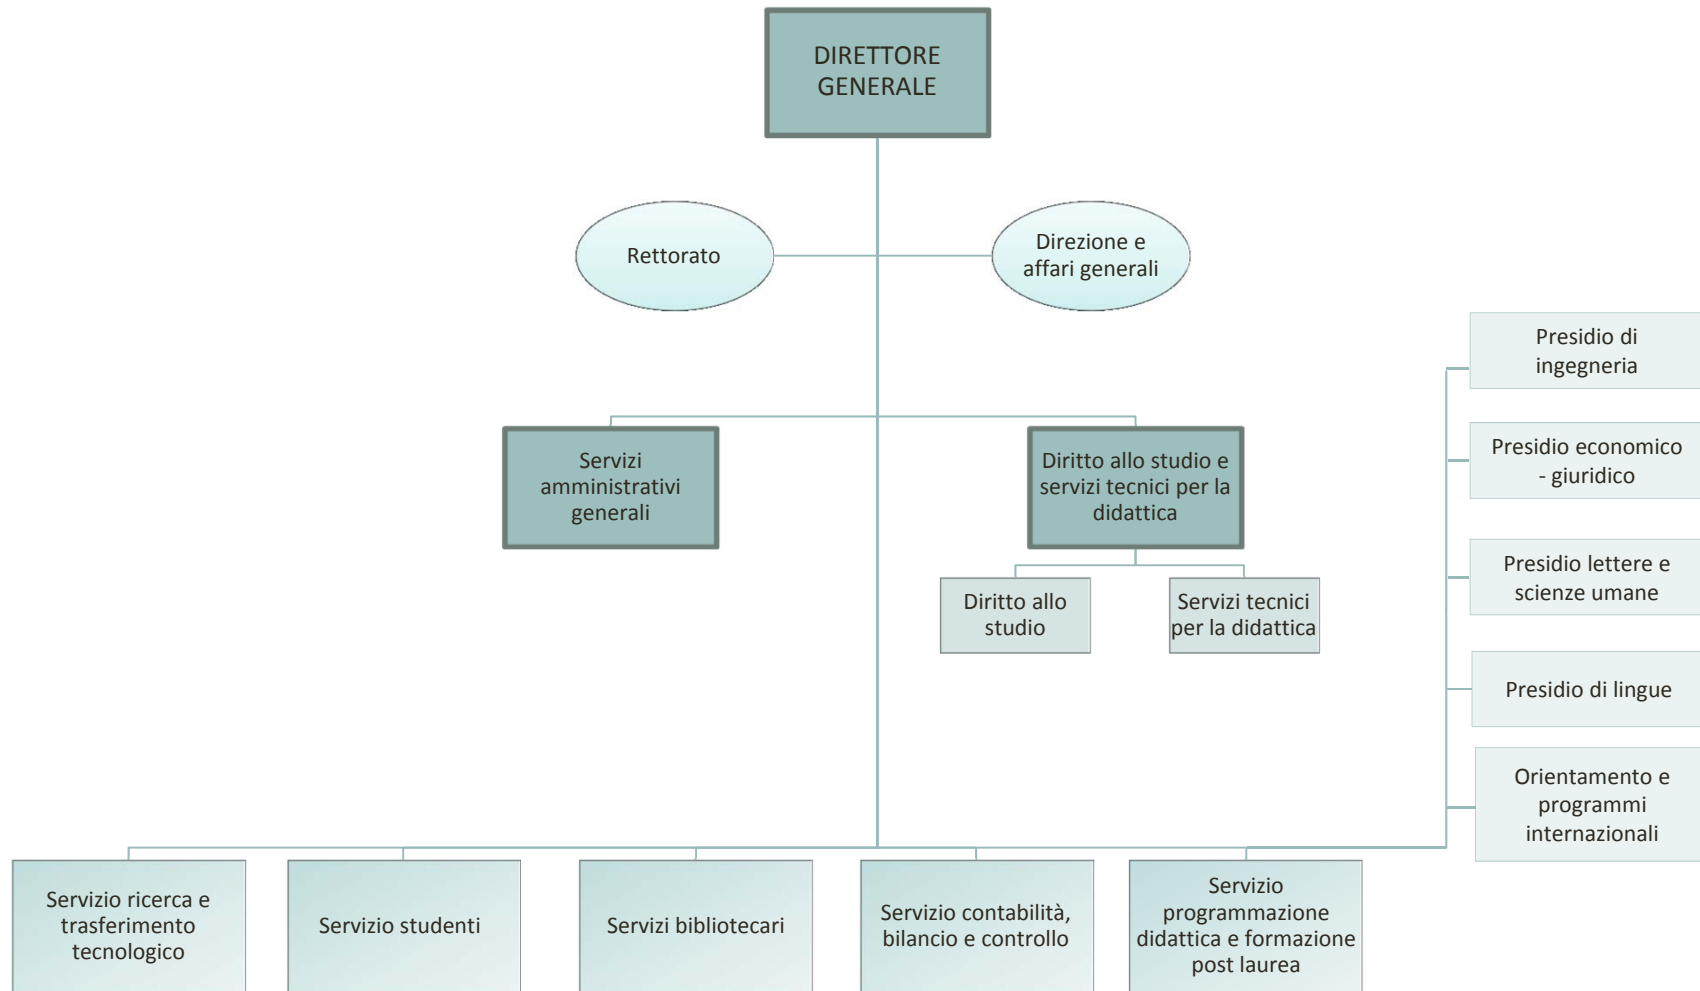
DIRETTORE GENERALE

Rettorato

Direzione e affari generali

Servizi amministrativi generali

Diritto allo studio e servizi tecnici per la didattica

Diritto allo studio

Servizi tecnici per la didattica

Presidio di ingegneria

Presidio economico - giuridico

Presidio lettere e scienze umane

Presidio di lingue

Orientamento e programmi internazionali

Servizio ricerca e trasferimento tecnologico

Servizio studenti

Servizi bibliotecari

Servizio contabilità, bilancio e controllo

Servizio programmazione didattica e formazione post laurea